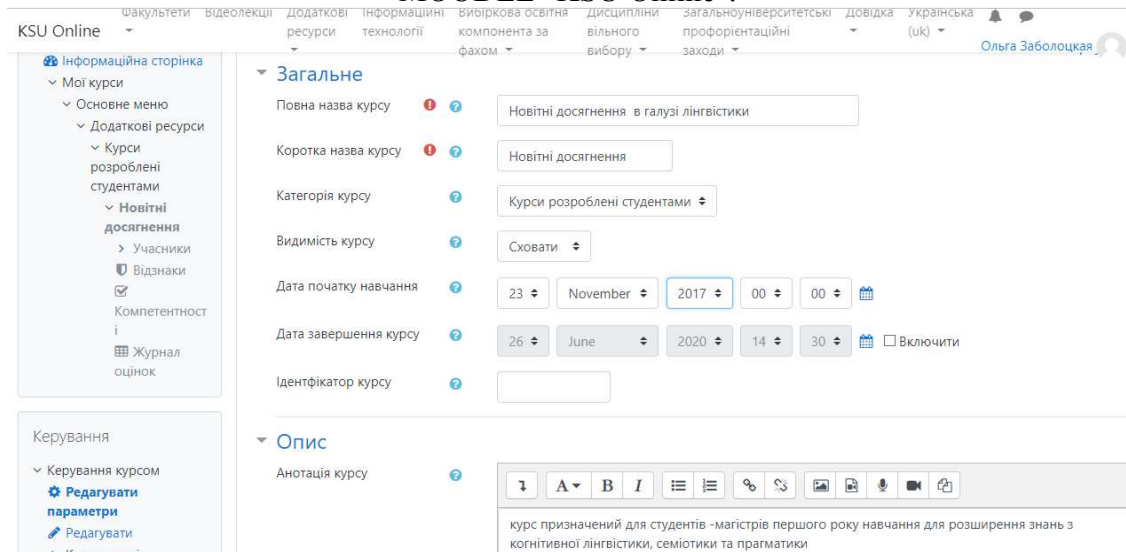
KSU Online Факультети Відеолекції Додаткові ресурси Інформаційні технології Вибіркова освітня компонента за фахом Дисципліни вільного вибору Загальноуніверситетські профорієнтаційні заходи Довідка Українська (uk) Ольга Заболоцкая

Інформаційна сторінка
Мої курси
Основне меню
Додаткові ресурси
Курси розроблені студентами
Новітні досягнення
Учасники
Відзнаки
Компетентності
Журнал оцінок

Керування
Керування курсом
Редагувати параметри
Редагувати

Загальне

Повна назва курсу | Новітні досягнення в галузі лінгвістики

Коротка назва курсу | Новітні досягнення

Категорія курсу | Курси розроблені студентами

Видимість курсу | Сховати

Дата початку навчання | 23 | November | 2017 | 00 | 00

Дата завершення курсу | 26 | June | 2020 | 14 | 30 | Включити

Ідентфікатор курсу

Опис

Анотація курсу

курс призначений для студентів -магістрів першого року навчання для розширення знань з когнітивної лінгвістики, семіотики та прагматики